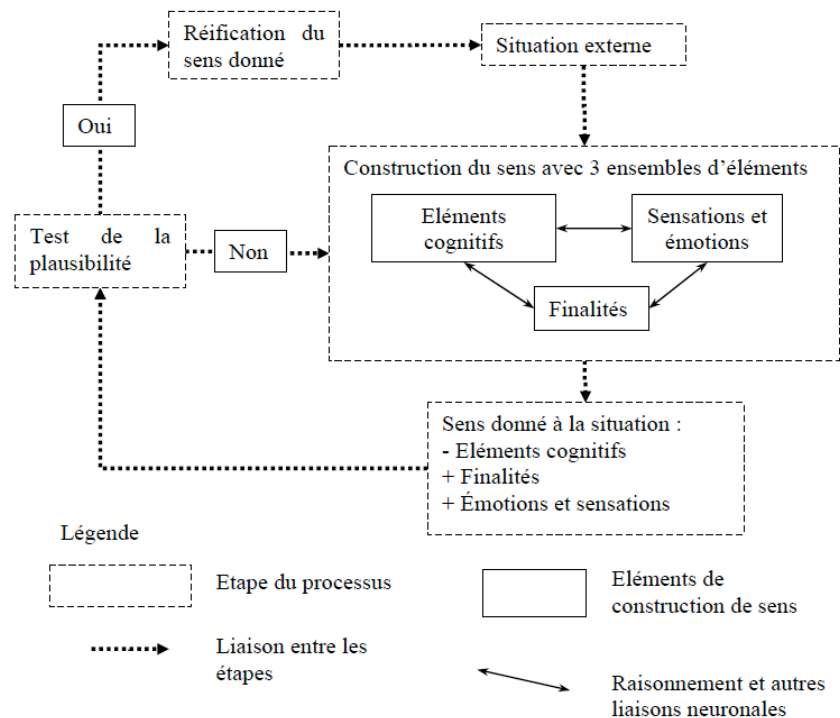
Réification du sens donné

Situation externe

Oui

Construction du sens avec 3 ensembles d'éléments

Eléments cognitifs

Sensations et émotions

Finalités

Test de la plausibilité

Non

Sens donné à la situation :
- Eléments cognitifs
+ Finalités
+ Émotions et sensations

Légende

Etape du processus

Eléments de construction de sens

Liaison entre les étapes

Raisonnement et autres liaisons neuronales